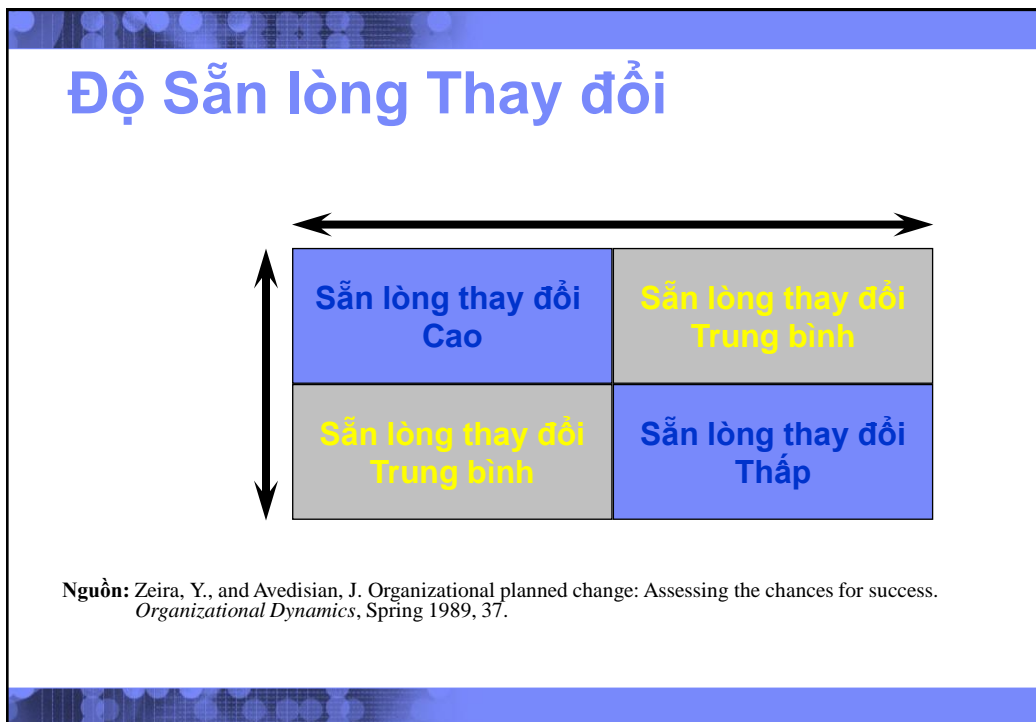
Độ Sẵn lòng Thay đổi

| Sẵn lòng thay đổi Cao | Sẵn lòng thay đổi Trung bình |
|---|---|
| Sẵn lòng thay đổi Trung bình | Sẵn lòng thay đổi Thấp |

Nguồn: Zeira, Y., and Avedisian, J. Organizational planned change: Assessing the chances for success. Organizational Dynamics, Spring 1989, 37.